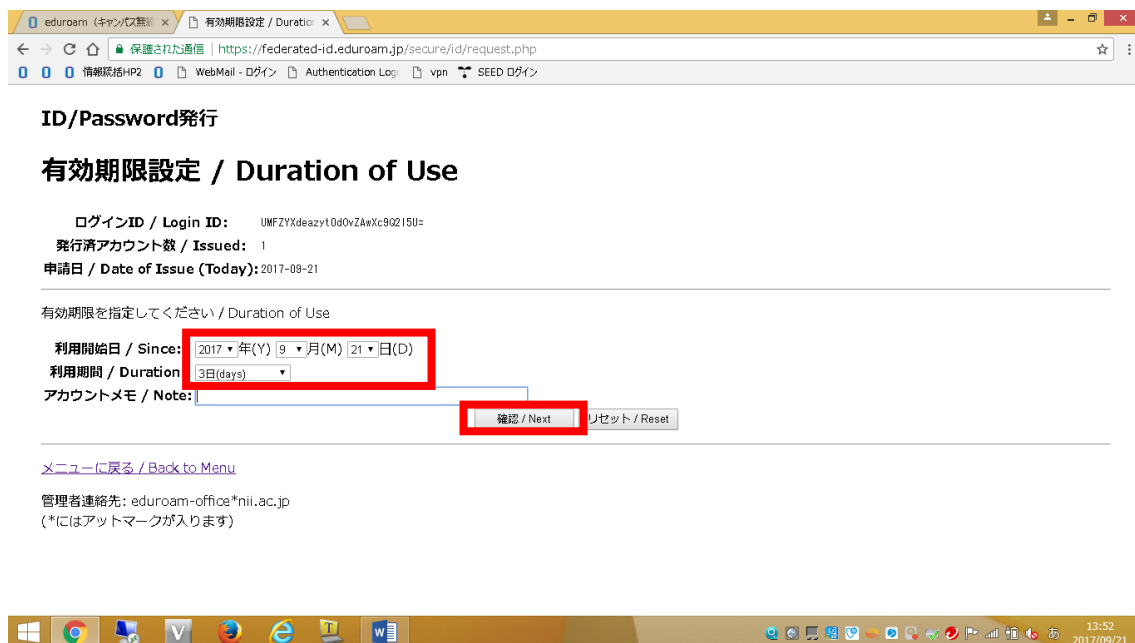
eduroam（キャンパス無線 ×
有効期限設定 / Duratio ×

保護された通信 | https://federated-id.eduroam.jp/secure/id/request.php

情報統括HP2 WebMail - ログイン Authentication Log vpn SEED ログイン

ID/Password発行

有効期限設定 / Duration of Use

ログインID / Login ID: UMFZYXdeazyt0d0vZAwXc9Q2I5U=
発行済アカウント数 / Issued: 1
申請日 / Date of Issue (Today): 2017-09-21

有効期限を指定してください / Duration of Use

利用開始日 / Since: 2017 年(Y) 9 月(M) 21 日(D)
利用期間 / Duration 3日(days)
アカウントメモ / Note:

確認 / Next リセット / Reset

メニューに戻る / Back to Menu

管理者連絡先: eduroam-office*nii.ac.jp
(*にはアットマークが入ります)

13:52
2017/09/21